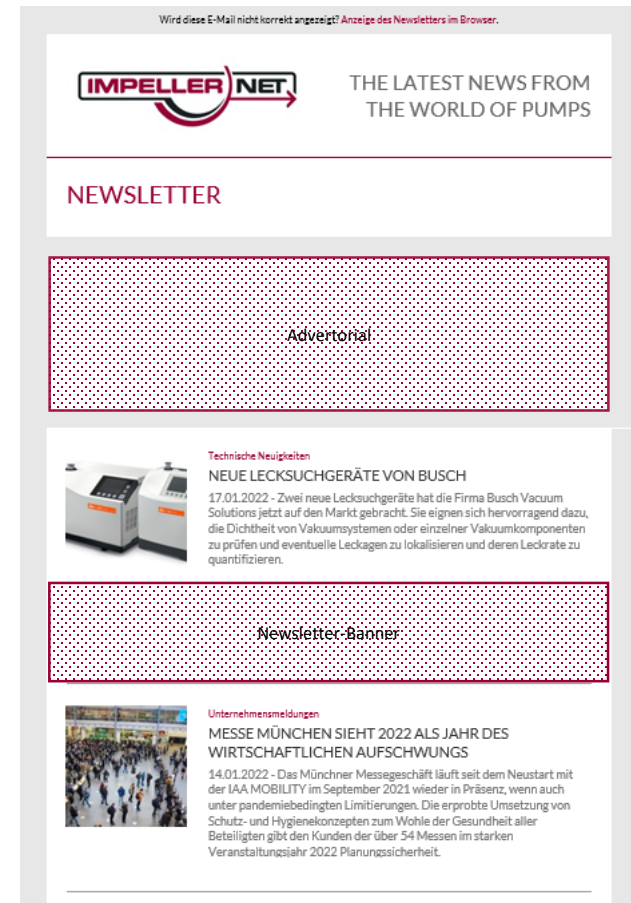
Wird diese E-Mail nicht korrekt angezeigt? Anzeige des Newsletters im Browser.

IMPELLER NET

THE LATEST NEWS FROM THE WORLD OF PUMPS

NEWSLETTER

Advertorial

Technische Neuigkeiten

NEUE LECKSUCHGERÄTE VON BUSCH

17.01.2022 - Zwei neue Lecksuchgeräte hat die Firma Busch Vacuum Solutions jetzt auf den Markt gebracht. Sie eignen sich hervorragend dazu, die Dichtheit von Vakuumsystemen oder einzelner Vakuumkomponenten zu prüfen und eventuelle Leckagen zu lokalisieren und deren Leckrate zu quantifizieren.

Newsletter-Banner

Unternehmensmeldungen

MESSE MÜNCHEN SIEHT 2022 ALS JAHR DES WIRTSCHAFTLICHEN AUFSCHWUNGS

14.01.2022 - Das Münchner Messegeschäft läuft seit dem Neustart mit der IAA MOBILITY im September 2021 wieder in Präsenz, wenn auch unter pandemiebedingten Limitierungen. Die erprobte Umsetzung von Schutz- und Hygienekonzepten zum Wohle der Gesundheit aller Beteiligten gibt den Kunden der über 54 Messen im starken Veranstaltungsjahr 2022 Planungssicherheit.